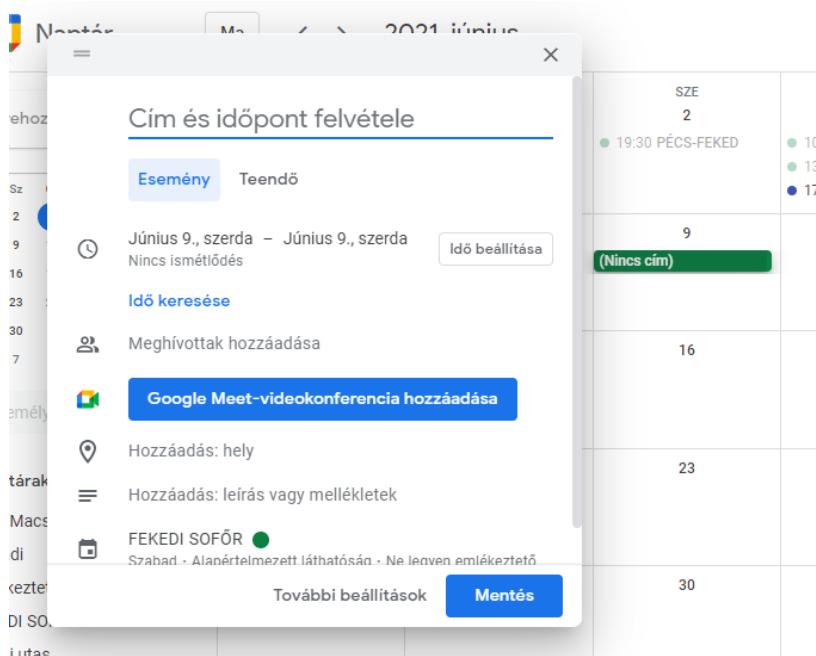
Naptár Ma 2021. június

Cím és időpont felvétele

Esemény Teendő

Június 9., szerda – Június 9., szerda
Nincs ismétlődés
Idő beállítása

Idő keresése

Meghívottak hozzáadása

Google Meet-videokonferencia hozzáadása

Hozzáadás: hely

Hozzáadás: leírás vagy mellékletek

FEKEDI SOFŐR
Szabad · Alapértelmezett láthatóság · Ne legyen emlékeztető

További beállítások Mentés

SZE
2
19:30 PÉCS-FEKED

9
(Nincs cím)

16

23

30

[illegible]